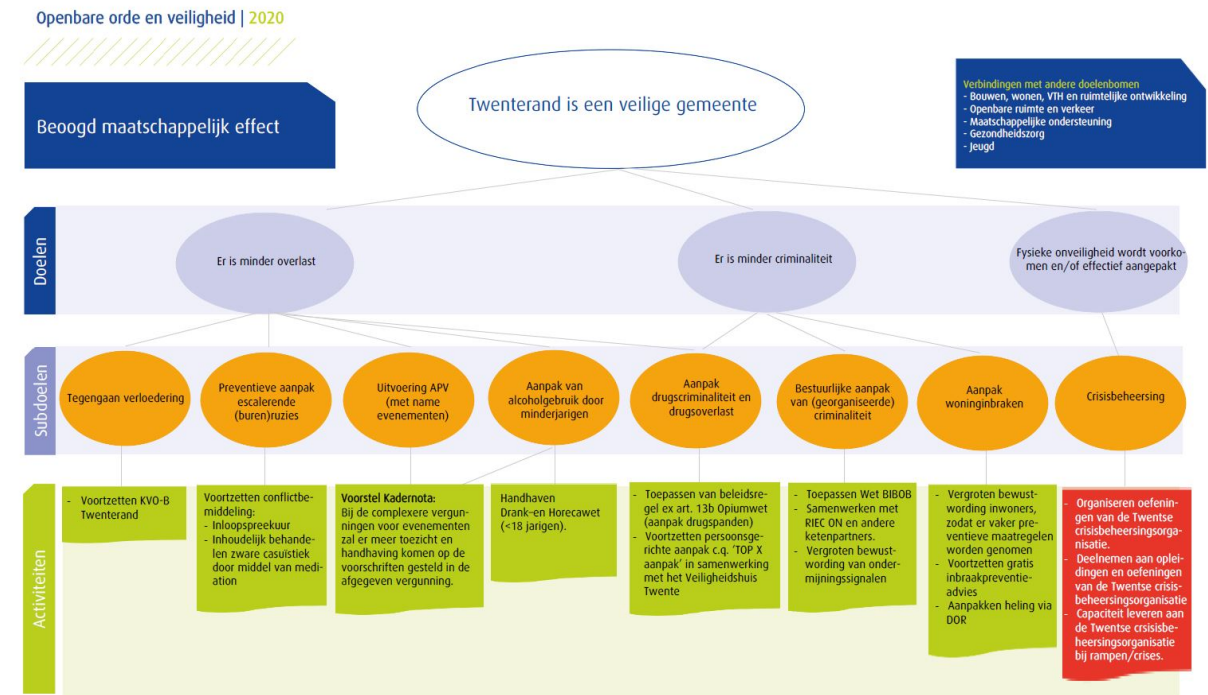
Openbare orde en veiligheid | 2020

Beoogd maatschappelijk effect

Twenterand is een veilige gemeente

Verbindingen met andere doelenbomen
- Bouwen, wonen, VTH en ruimtelijke ontwikkeling
- Openbare ruimte en verkeer
- Maatschappelijke ondersteuning
- Gezondheidszorg
- Jeugd

Doelen

Er is minder overlast

Er is minder criminaliteit

Fysieke onveiligheid wordt voorkomen en/of effectief aangepakt

Subdoelen

Tegengaan verloedering

Preventieve aanpak escalerende (buren)ruzies

Uitvoering APV (met name evenementen)

Aanpak van alcoholgebruik door minderjarigen

Aanpak drugscriminaliteit en drugsoverlast

Bestuurlijke aanpak van (georganiseerde) criminaliteit

Aanpak woninginbraken

Crisisbeheersing

Activiteiten

- Voortzetten KVO-B Twenterand

Voortzetten conflictbemiddeling:
- Inloopspreekuur
- Inhoudelijk behandelen zware casuïstiek door middel van mediation

Voorstel Kadernota: Bij de complexere vergunningen voor evenementen zal er meer toezicht en handhaving komen op de voorschriften gesteld in de afgegeven vergunning.

Handhaven Drank-en Horecawet (<18 jarigen).

- Toepassen van beleidsregel ex art. 13b Opiumwet (aanpak drugspanden)
- Voortzetten persoonsgerichte aanpak c.q. 'TOP X aanpak' in samenwerking met het Veiligheidshuis Twente

- Toepassen Wet BIBOB
- Samenwerken met RIEC ON en andere ketenpartners.
- Vergroten bewustwording van ondermijningssignalen

- Vergroten bewustwording inwoners, zodat er vaker preventieve maatregelen worden genomen
- Voortzetten gratis inbraakpreventieadvies
- Aanpakken heling via DOR

- Organiseren oefeningen van de Twentse crisisbeheersingsorganisatie.
- Deelnemen aan opleidingen en oefeningen van de Twentse crisisbeheersingsorganisatie
- Capaciteit leveren aan de Twentse crsisisbeheersingsorganisatie bij rampen/crises.